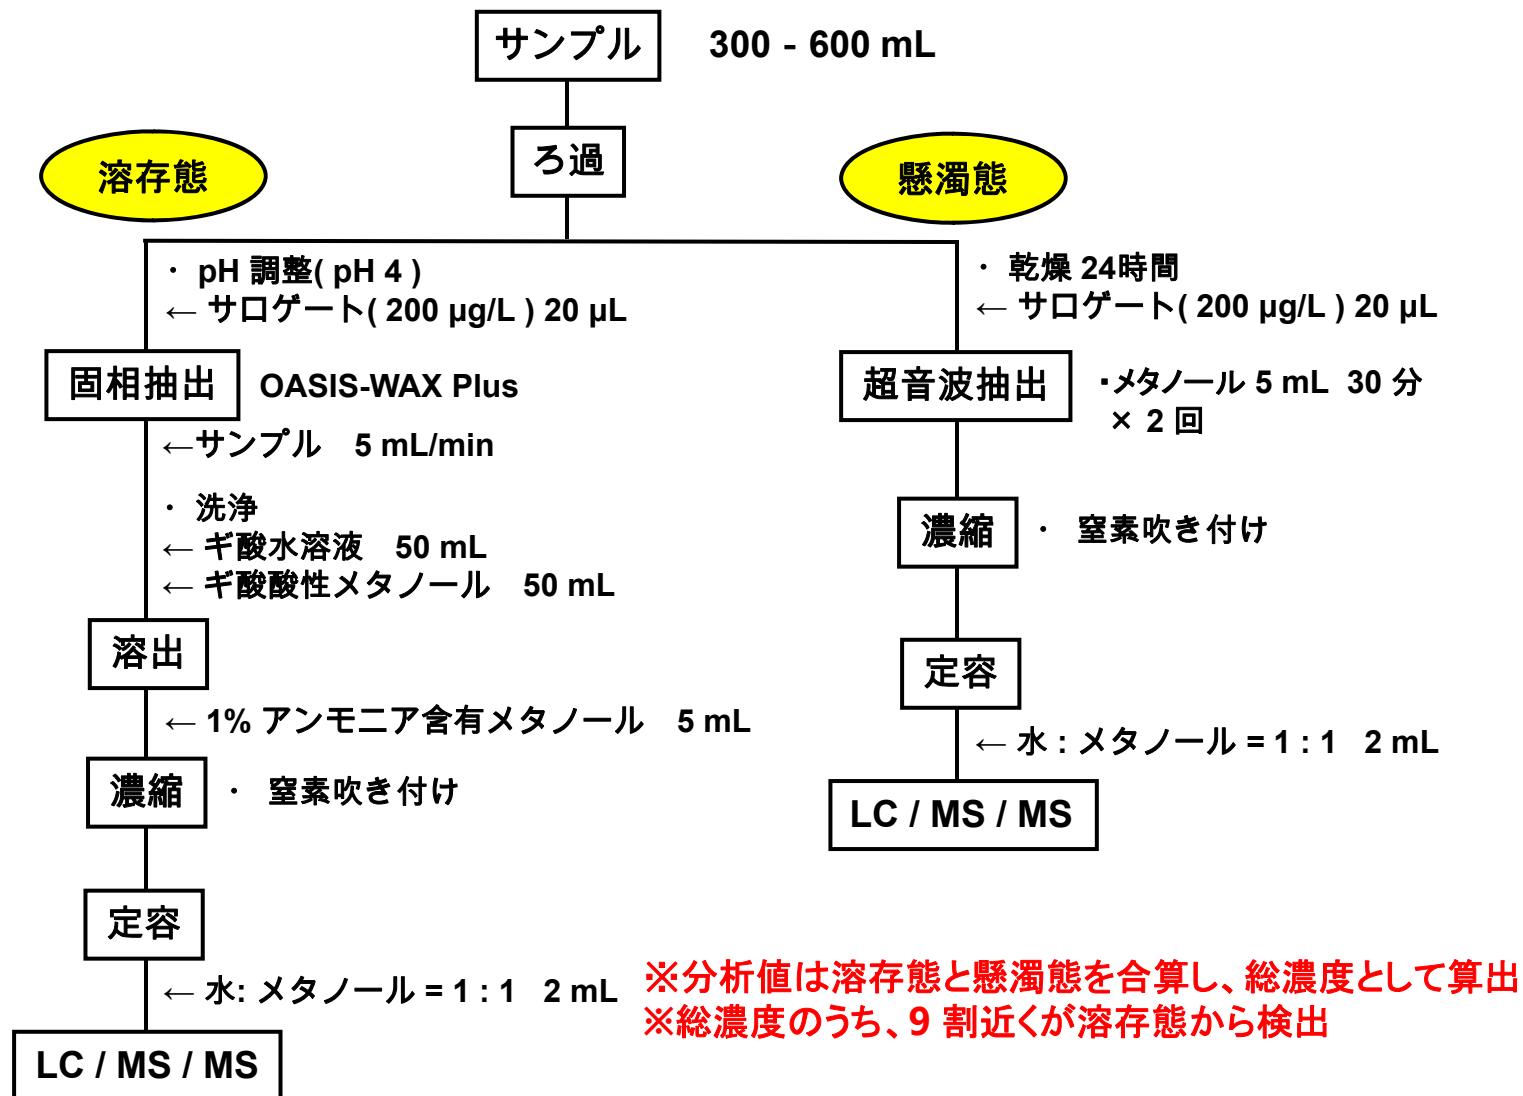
サンプル 300 - 600 mL

ろ過

溶存態

懸濁態

・ pH 調整( pH 4 )
← サロゲート( 200 µg/L ) 20 µL

固相抽出 OASIS-WAX Plus

←サンプル 5 mL/min

・ 洗浄
← ギ酸水溶液 50 mL
← ギ酸酸性メタノール 50 mL

溶出

← 1% アンモニア含有メタノール 5 mL

濃縮 ・ 窒素吹き付け

定容

← 水: メタノール = 1 : 1 2 mL

LC / MS / MS

・ 乾燥 24時間
← サロゲート( 200 µg/L ) 20 µL

超音波抽出 ・メタノール 5 mL 30 分 × 2 回

濃縮 ・ 窒素吹き付け

定容

← 水 : メタノール = 1 : 1 2 mL

LC / MS / MS

※分析値は溶存態と懸濁態を合算し、総濃度として算出
※総濃度のうち、9 割近くが溶存態から検出